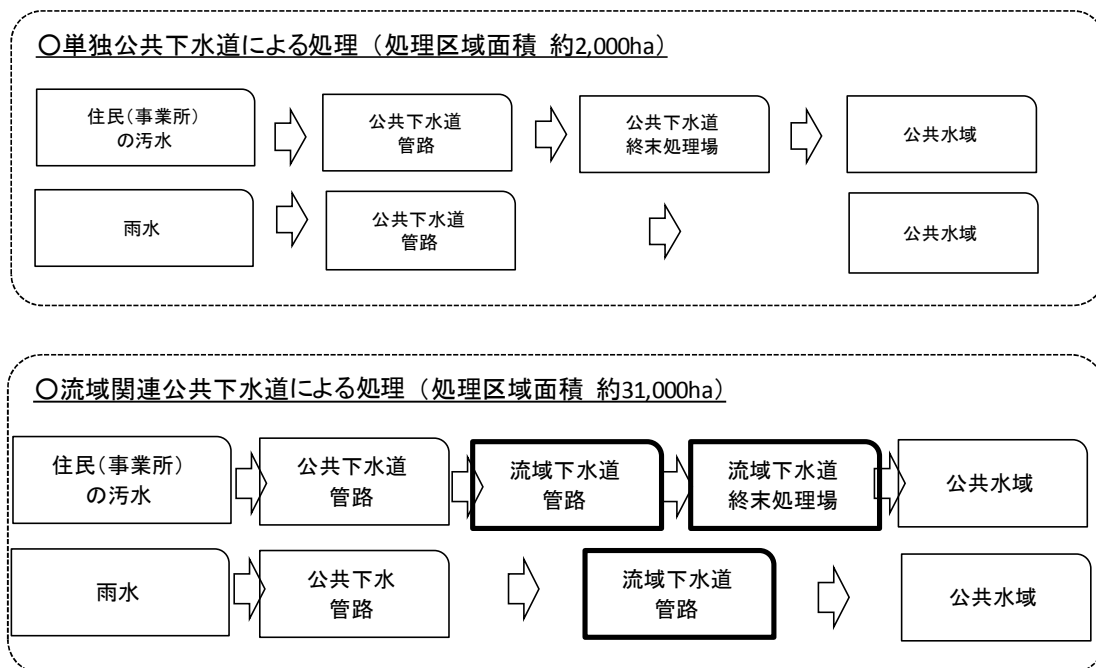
○単独公共下水道による処理（処理区域面積 約2,000ha）

住民(事業所)
の汚水

公共下水道
管路

公共下水道
終末処理場

公共水域

雨水

公共下水道
管路

公共水域

○流域関連公共下水道による処理（処理区域面積 約31,000ha）

住民(事業所)
の汚水

公共下水道
管路

流域下水道
管路

流域下水道
終末処理場

公共水域

雨水

公共下水
管路

流域下水道
管路

公共水域